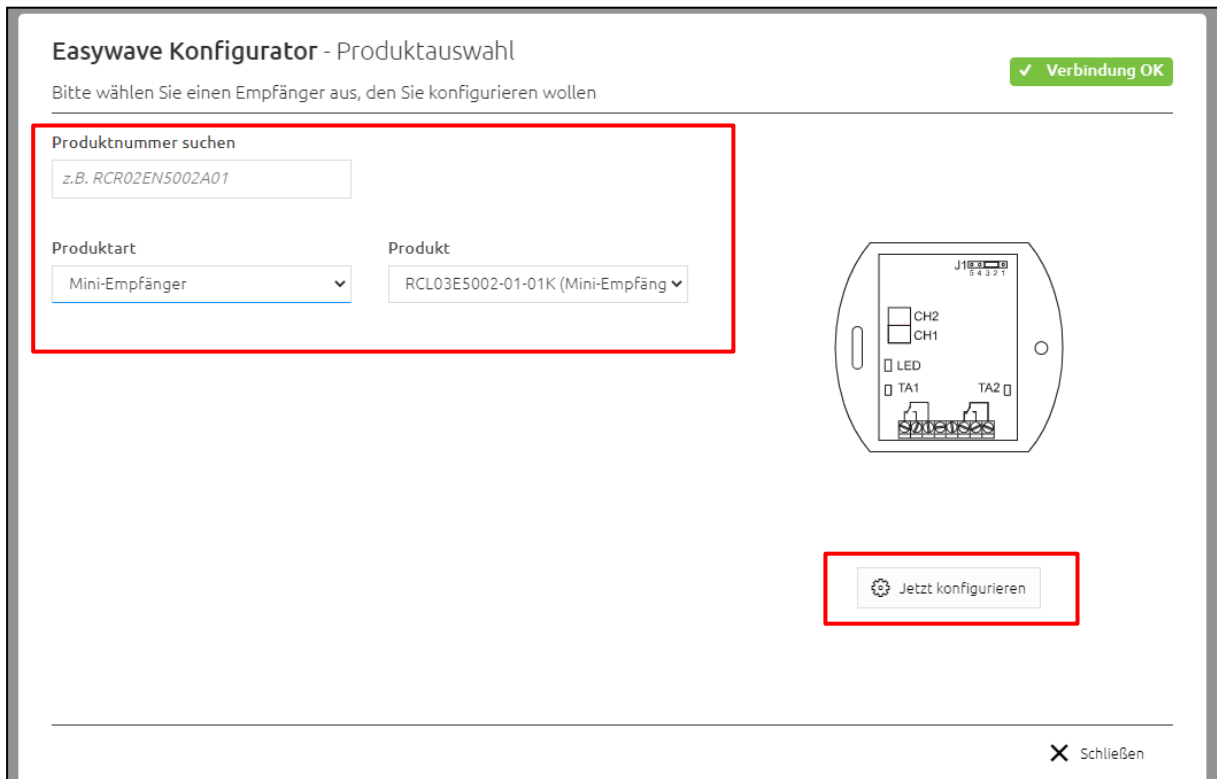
Easywave Konfigurator - Produktauswahl

✓ Verbindung OK

Bitte wählen Sie einen Empfänger aus, den Sie konfigurieren wollen

Produktnummer suchen

z.B. RCR02EN5002A01

Produktart

Mini-Empfänger

Produkt

RCL03E5002-01-01K (Mini-Empfäng

J1 5 4 3 2 1

CH2

CH1

LED

TA1

TA2

Jetzt konfigurieren

Schließen